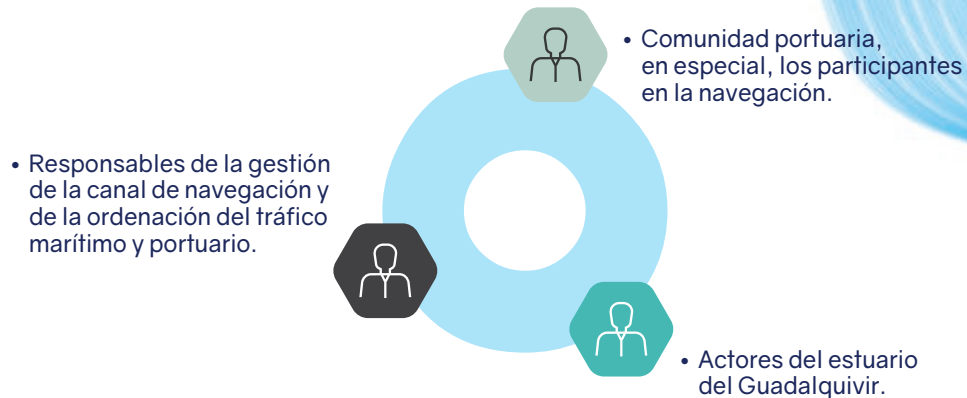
• Comunidad portuaria, en especial, los participantes en la navegación.

• Responsables de la gestión de la canal de navegación y de la ordenación del tráfico marítimo y portuario.

• Actores del estuario del Guadalquivir.